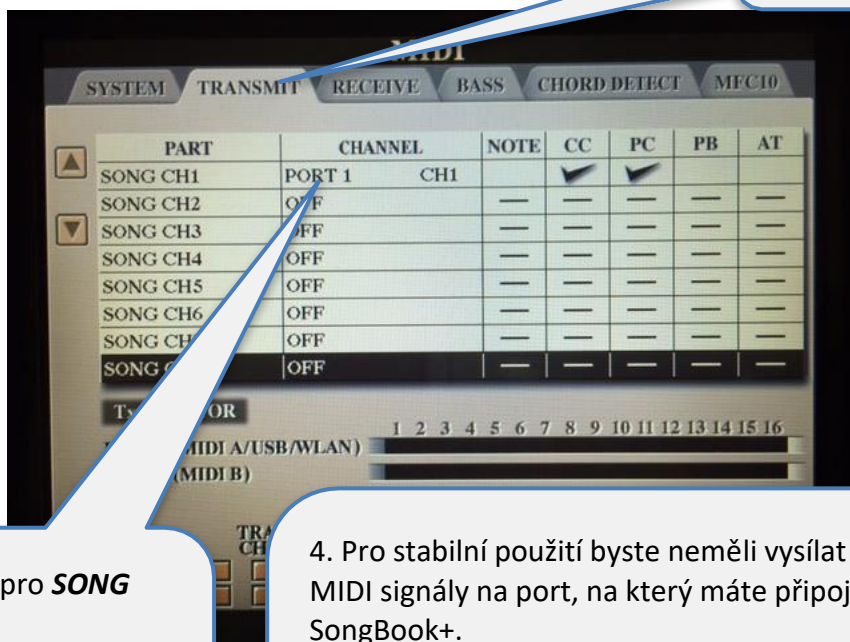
MIDI

SYSTEM TRANSMIT RECEIVE BASS CHORD DETECT MFC10

| PART | CHANNEL | | NOTE | CC | PC | PB | AT |
|---|---|---|---|---|---|---|---|
| SONG CH1 | PORT 1 | CH1 | | ✔ | ✔ | | |
| SONG CH2 | OFF | | — | — | — | — | — |
| SONG CH3 | OFF | | — | — | — | — | — |
| SONG CH4 | OFF | | — | — | — | — | — |
| SONG CH5 | OFF | | — | — | — | — | — |
| SONG CH6 | OFF | | — | — | — | — | — |
| SONG CH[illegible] | OFF | | — | — | — | — | — |
| SONG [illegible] | OFF | | — | — | — | — | — |

T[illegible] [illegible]OR

1 2 3 4 5 6 7 8 9 10 11 12 13 14 15 16

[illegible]MIDI A/USB/WLAN)

(MIDI B)

TRA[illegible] CH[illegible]

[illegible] pro SONG

4. Pro stabilní použití byste neměli vysílat MIDI signály na port, na který máte připoj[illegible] SongBook+.